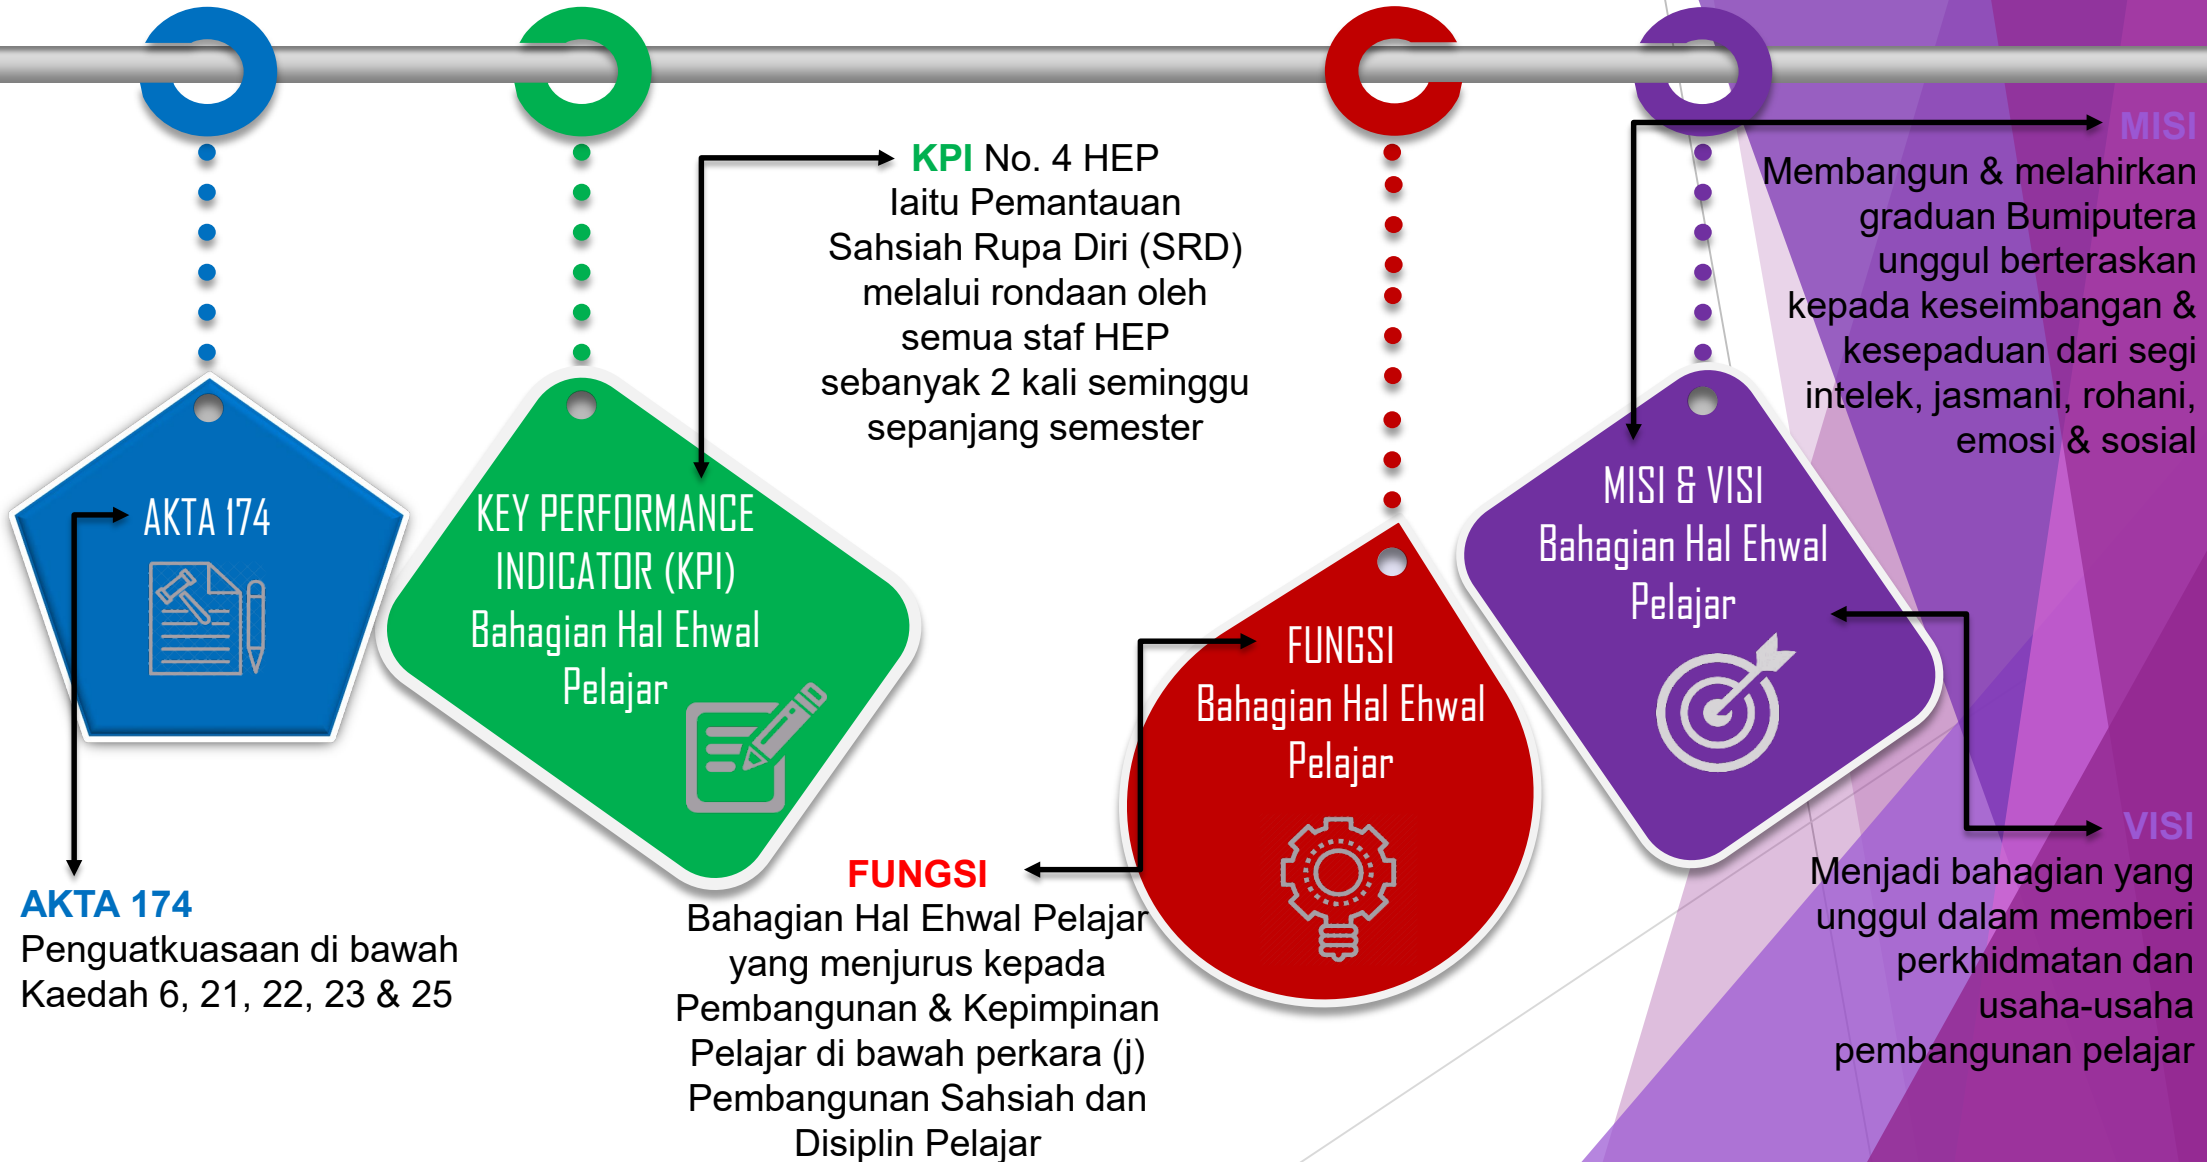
AKTA 174

KEY PERFORMANCE INDICATOR (KPI) Bahagian Hal Ehwal Pelajar

KPI No. 4 HEP Iaitu Pemantauan Sahsiah Rupa Diri (SRD) melalui rondaan oleh semua staf HEP sebanyak 2 kali seminggu sepanjang semester

FUNGSI Bahagian Hal Ehwal Pelajar

MISI & VISI Bahagian Hal Ehwal Pelajar

MISI
Membangun & melahirkan graduan Bumiputera unggul berteraskan kepada keseimbangan & kesepaduan dari segi intelek, jasmani, rohani, emosi & sosial

AKTA 174
Penguatkuasaan di bawah Kaedah 6, 21, 22, 23 & 25

FUNGSI
Bahagian Hal Ehwal Pelajar yang menjurus kepada Pembangunan & Kepimpinan Pelajar di bawah perkara (j) Pembangunan Sahsiah dan Disiplin Pelajar

VISI
Menjadi bahagian yang unggul dalam memberi perkhidmatan dan usaha-usaha pembangunan pelajar